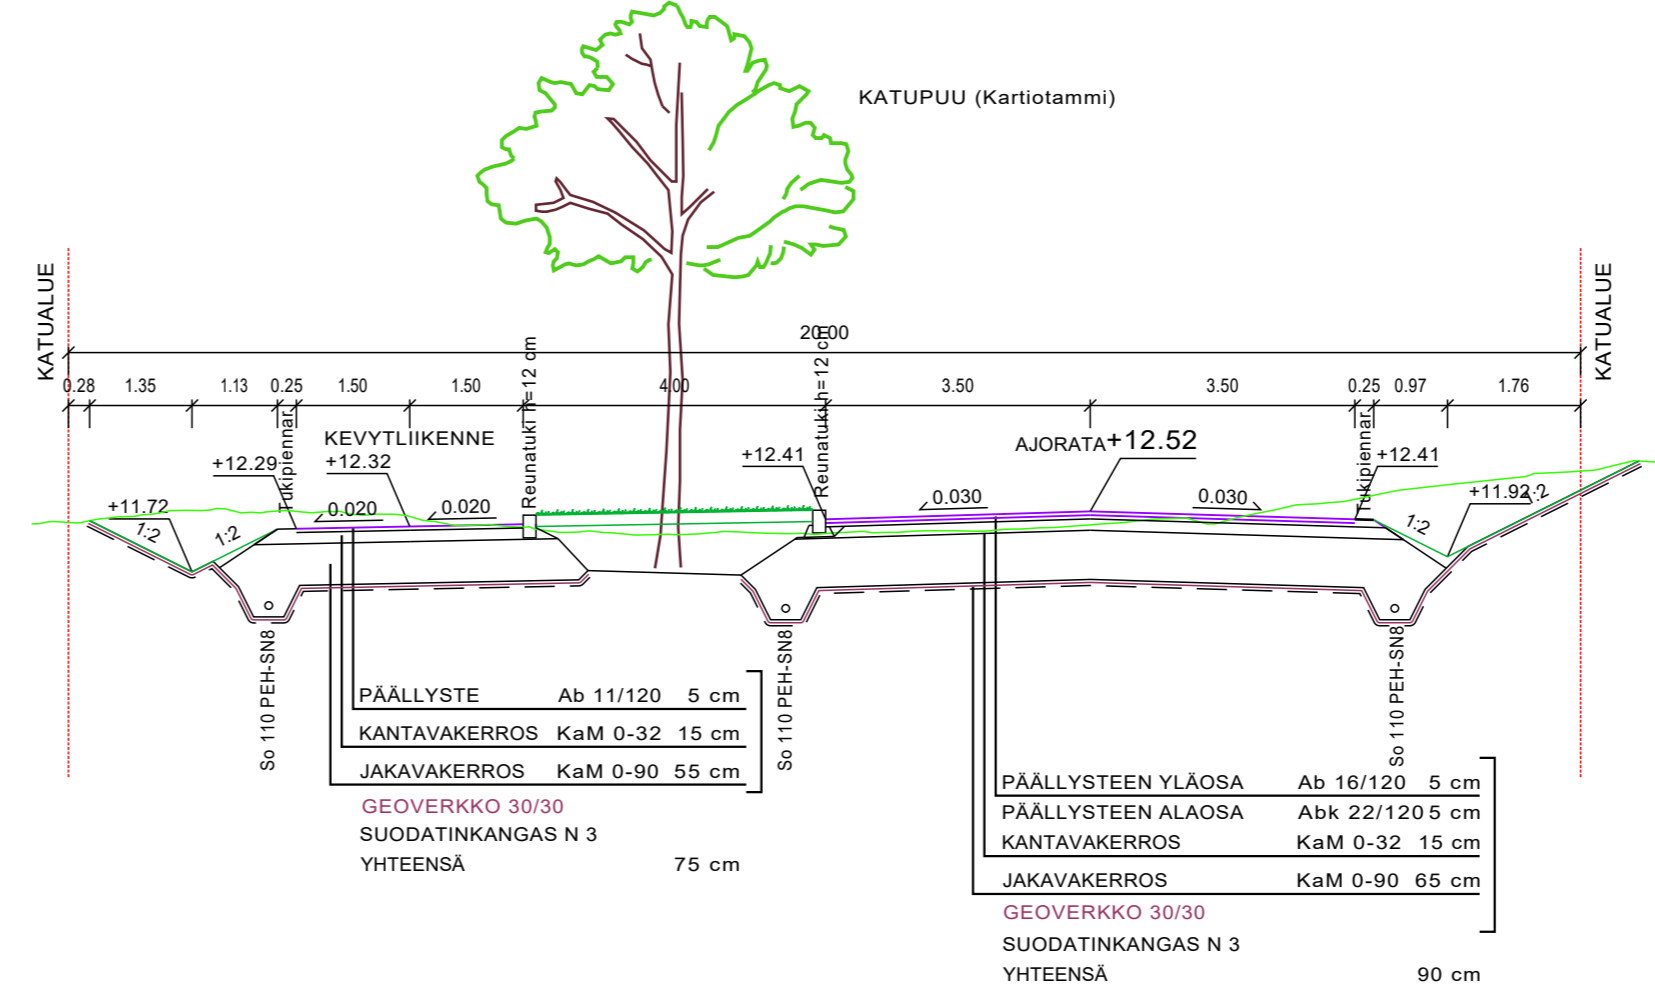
KATUPUU (Kartiotammi)

KATUALUE

20.00

0.28 1.35 1.13 0.25 1.50 1.50 4.00 3.50 3.50 0.25 0.97 1.76

KATUALUE

Tukipiennar

Reunatuki h=12 cm

Reunatuki h=12 cm

Tukipiennar

KEVYTLIIKENNE

+12.29

+12.32

+11.72

0.020

0.020

1:2

1:2

+12.41

AJORATA +12.52

0.030

0.030

+12.41

+11.92

1:2

1:2

So 110 PEH-SN8

So 110 PEH-SN8

So 110 PEH-SN8

| PÄÄLLYSTE | Ab 11/120 | 5 cm |
|---|---|---|
| KANTAVAKERROS | KaM 0-32 | 15 cm |
| JAKAVAKERROS | KaM 0-90 | 55 cm |

GEOVERKKO 30/30
SUODATINKANGAS N 3
YHTEENSÄ 75 cm

| PÄÄLLYSTEEN YLÄOSA | Ab 16/120 | 5 cm |
|---|---|---|
| PÄÄLLYSTEEN ALAOSA | Abk 22/120 | 5 cm |
| KANTAVAKERROS | KaM 0-32 | 15 cm |
| JAKAVAKERROS | KaM 0-90 | 65 cm |

GEOVERKKO 30/30
SUODATINKANGAS N 3
YHTEENSÄ 90 cm